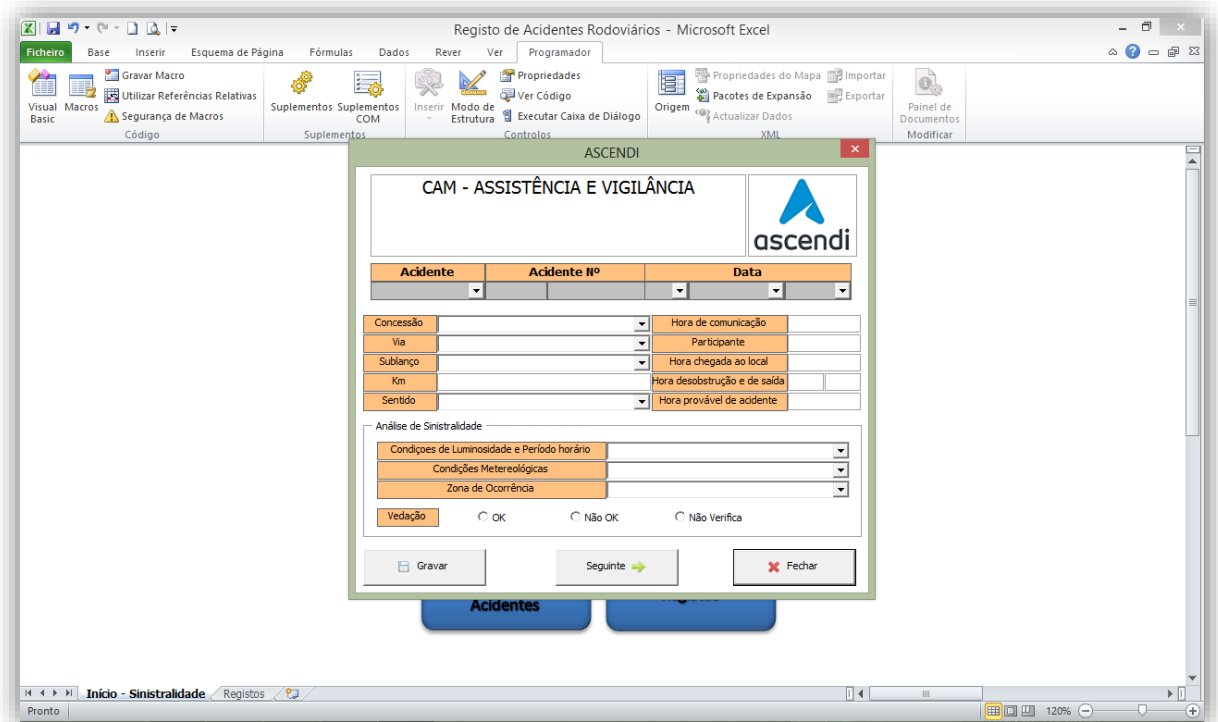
Registo de Acidentes Rodoviários - Microsoft Excel

Ficheiro Base Inserir Esquema de Página Fórmulas Dados Rever Ver Programador

Visual Basic Macros Gravar Macro Utilizar Referências Relativas Segurança de Macros Código

Suplementos Suplementos COM Suplementos

Inserir Modo de Estrutura Propriedades Ver Código Executar Caixa de Diálogo Controlos

Origem Propriedades do Mapa Pacotes de Expansão Actualizar Dados Importar Exportar XML

Painel de Documentos Modificar

ASCENDI

CAM - ASSISTÊNCIA E VIGILÂNCIA

ascendi

| Acidente | Acidente Nº | Data |
|---|---|---|

Concessão
Via
Sublanço
Km
Sentido

Hora de comunicação
Participante
Hora chegada ao local
Hora desobstrução e de saída
Hora provável de acidente

Análise de Sinistralidade

Condiçoes de Luminosidade e Período horário
Condições Metereológicas
Zona de Ocorrência

Vedação OK Não OK Não Verifica

Gravar Seguinte Fechar

Acidentes

Início - Sinistralidade Registos

Pronto 120%